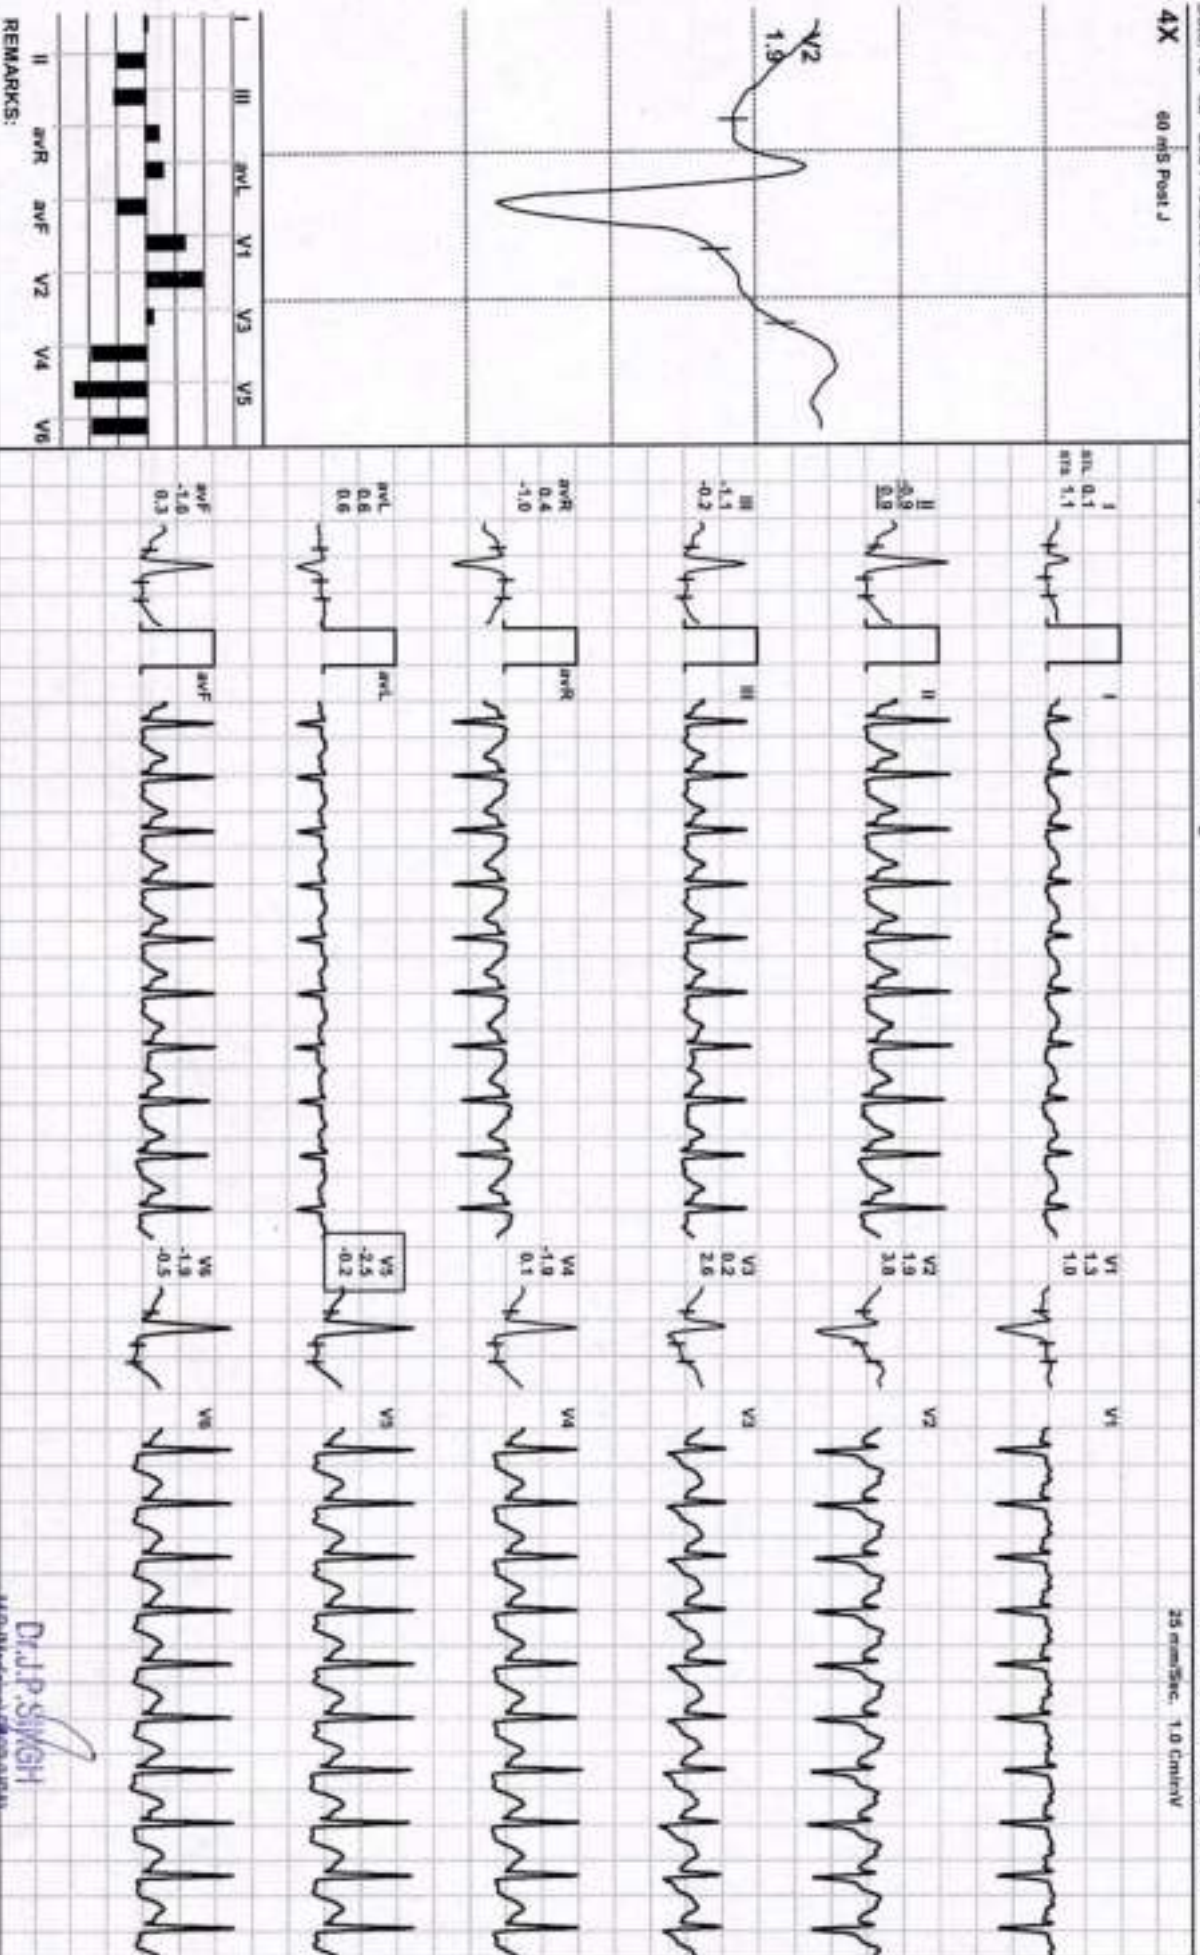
4X
60 mS Post J
V2
1.9
I III avL V1 V3 V5
II avR avF V2 V4 V6
REMARKS:
STL 0.1
STS 1.1
I
II
-0.9
0.9
III
-1.1
-0.2
avR
0.4
-1.0
avL
0.6
0.6
avF
-1.6
0.3
I
II
III
avR
avL
avF
V1
1.3
1.0
V2
1.9
3.8
V3
0.2
2.6
V4
-1.9
0.1
V5
-2.5
-0.2
V6
-1.9
-0.5
V1
V2
V3
V4
V5
V6
25 mm/Sec. 1.0 Cm/mV
Dr.J.P.SINGH
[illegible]